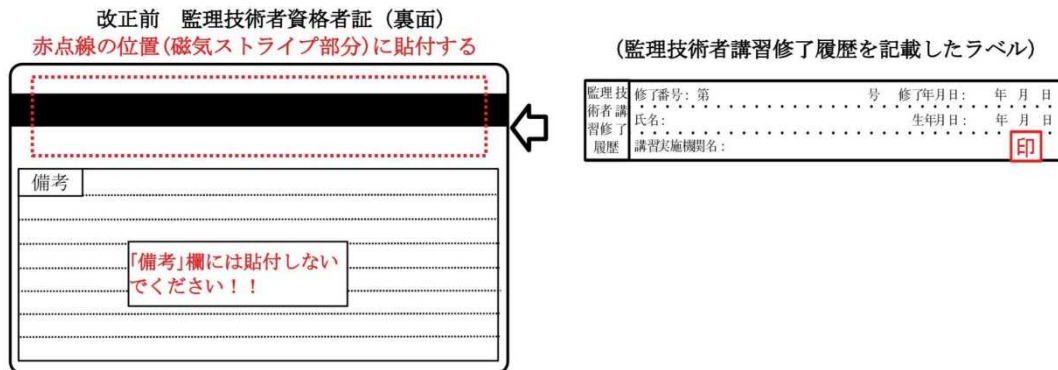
改正前　監理技術者資格者証（裏面）
赤点線の位置(磁気ストライプ部分)に貼付する

備考

「備考」欄には貼付しないでください！！

（監理技術者講習修了履歴を記載したラベル）

| 監理技術者講習修了履歴 | 修了番号：第　　　　号　修了年月日：　年　月　日 |
|---|---|
| | 氏名：　　　　生年月日：　年　月　日 |
| | 講習実施機関名：　　　　印 |